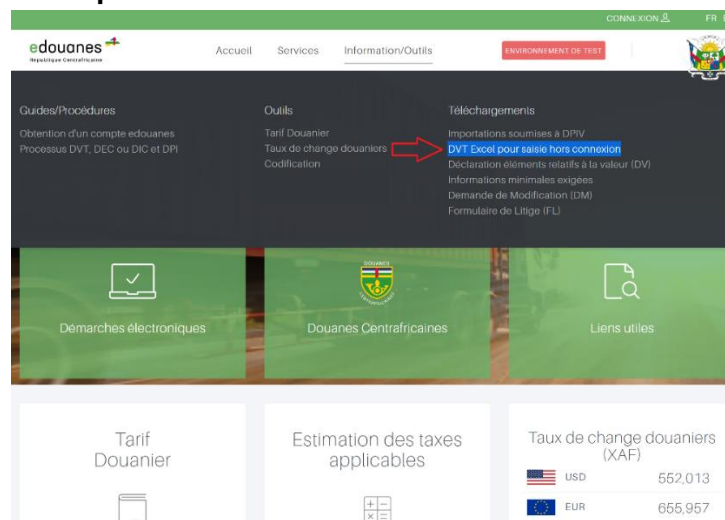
CONNEXION FR

edouanes
République Centrafricaine

Accueil Services Information/Outils ENVIRONNEMENT DE TEST

Guides/Procédures
Obtention d'un compte edouanes
Processus DVT, DEC ou DIC et DPI

Outils
Tarif Douanier
Taux de change douaniers
Codification

Téléchargements
Importations soumises à DPIV
DVT Excel pour saisie hors connexion
Déclaration éléments relatifs à la valeur (DV)
Informations minimales exigées
Demande de Modification (DM)
Formulaire de Litige (FL)

Démarches électroniques

Douanes Centrafricaines

Liens utiles

Tarif Douanier

Estimation des taxes applicables

Taux de change douaniers (XAF)
USD 552,013
EUR 655,957